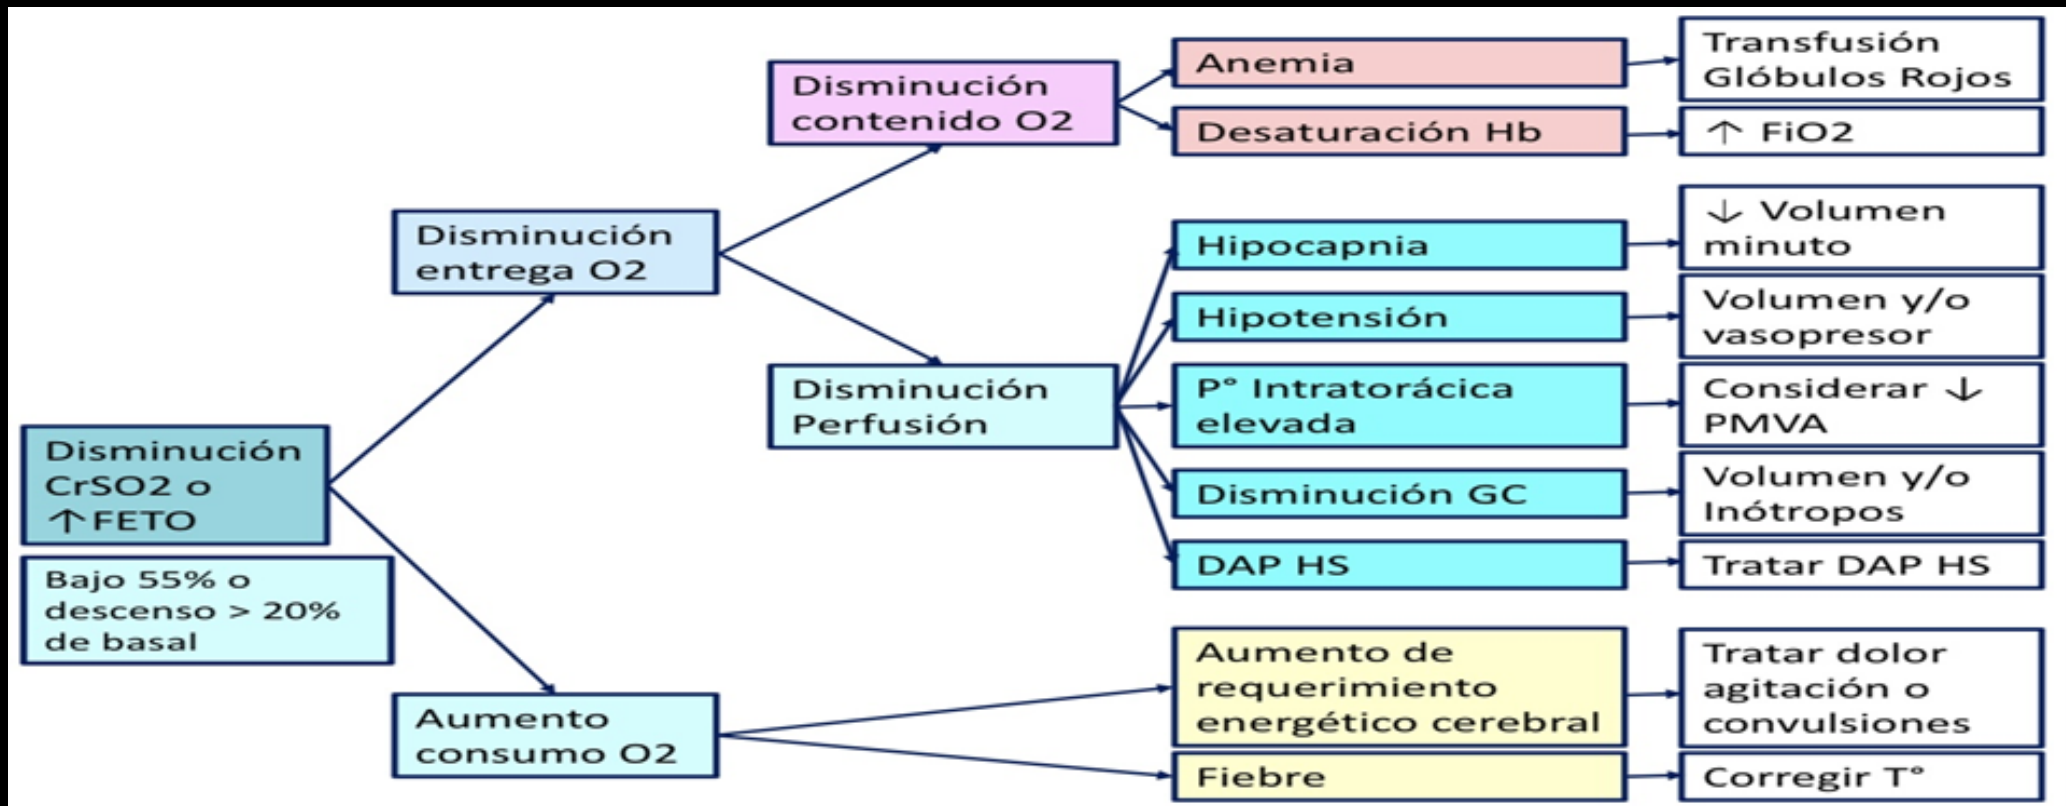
Disminución CrSO2 o ↑FETO

Bajo 55% o descenso > 20% de basal

Disminución entrega O2

Aumento consumo O2

Disminución contenido O2

Disminución Perfusión

Anemia

Transfusión Glóbulos Rojos

Desaturación Hb

↑ FiO2

Hipocapnia

↓ Volumen minuto

Hipotensión

Volumen y/o vasopresor

P° Intratorácica elevada

Considerar ↓ PMVA

Disminución GC

Volumen y/o Inótropos

DAP HS

Tratar DAP HS

Aumento de requerimiento energético cerebral

Tratar dolor agitación o convulsiones

Fiebre

Corregir T°